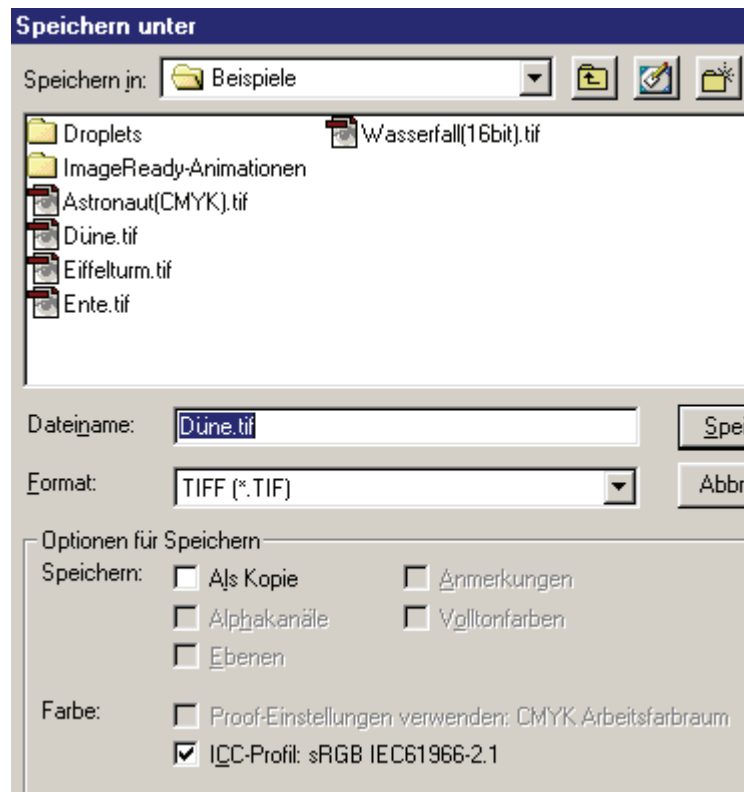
Speichern unter

Speichern in: Beispiele

Droplets
ImageReady-Animationen
Astronaut(CMYK).tif
Düne.tif
Eiffelturm.tif
Ente.tif
Wasserfall(16bit).tif

Dateiname: Düne.tif

Spe

Format: TIFF (*.TIF)

Abbr

Optionen für Speichern

Speichern: Als Kopie
Anmerkungen
Alphakanäle
Volltonfarben
Ebenen

Farbe: Proof-Einstellungen verwenden: CMYK Arbeitsfarbraum
ICC-Profil: sRGB IEC61966-2.1